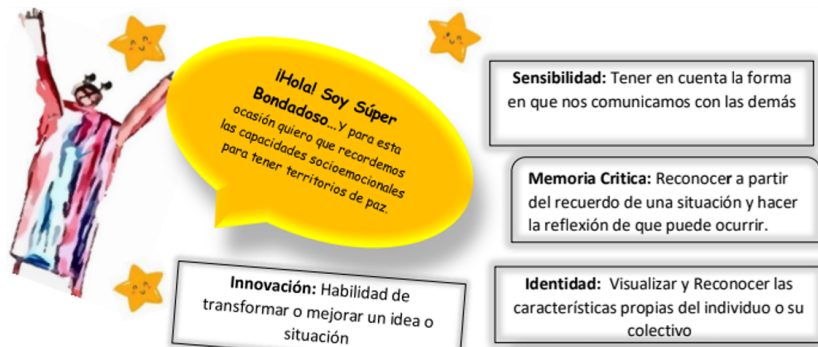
¡Hola! Soy Súper Bondadoso...Y para esta ocasión quiero que recordemos las capacidades socioemocionales para tener territorios de paz.

Sensibilidad: Tener en cuenta la forma en que nos comunicamos con las demás

Memoria Critica: Reconocer a partir del recuerdo de una situación y hacer la reflexión de que puede ocurrir.

Innovación: Habilidad de transformar o mejorar un idea o situación

Identidad: Visualizar y Reconocer las características propias del individuo o su colectivo